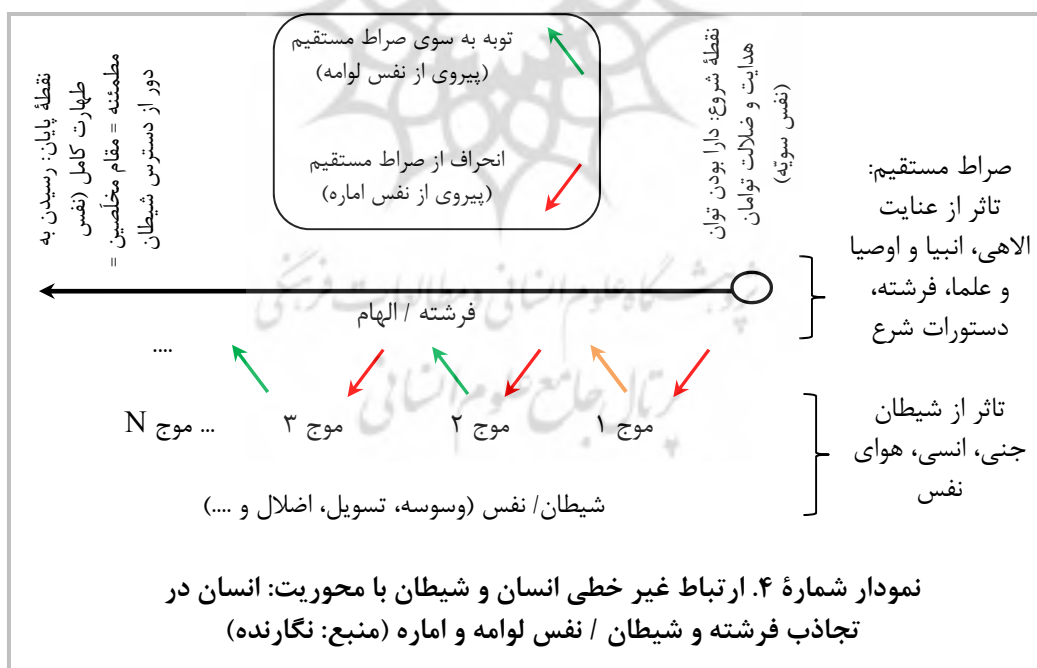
توبه به سوی صراط مستقیم
(پیروی از نفس لوامه)

انحراف از صراط مستقیم
(پیروی از نفس اماره)

نقطهٔ شروع: دارا بودن توان هدایت و ضلالت توامان (نفس سویّه)

نقطهٔ پایان: رسیدن به طهارت کامل (نفس مطمئنه = مقام مخلَصین = دور از دسترس شیطان

صراط مستقیم:
تاثر از عنایت الاهی، انبیا و اوصیا و علما، فرشته، دستورات شرع

فرشته / الهام

....

موج ۱
موج ۲
موج ۳
... موج N

تاثر از شیطان جنی، انسی، هوای نفس

شیطان/ نفس (وسوسه، تسویل، اضلال و ....)

نمودار شمارهٔ ۴. ارتباط غیر خطی انسان و شیطان با محوریت: انسان در تجاذب فرشته و شیطان / نفس لوامه و اماره (منبع: نگارنده)